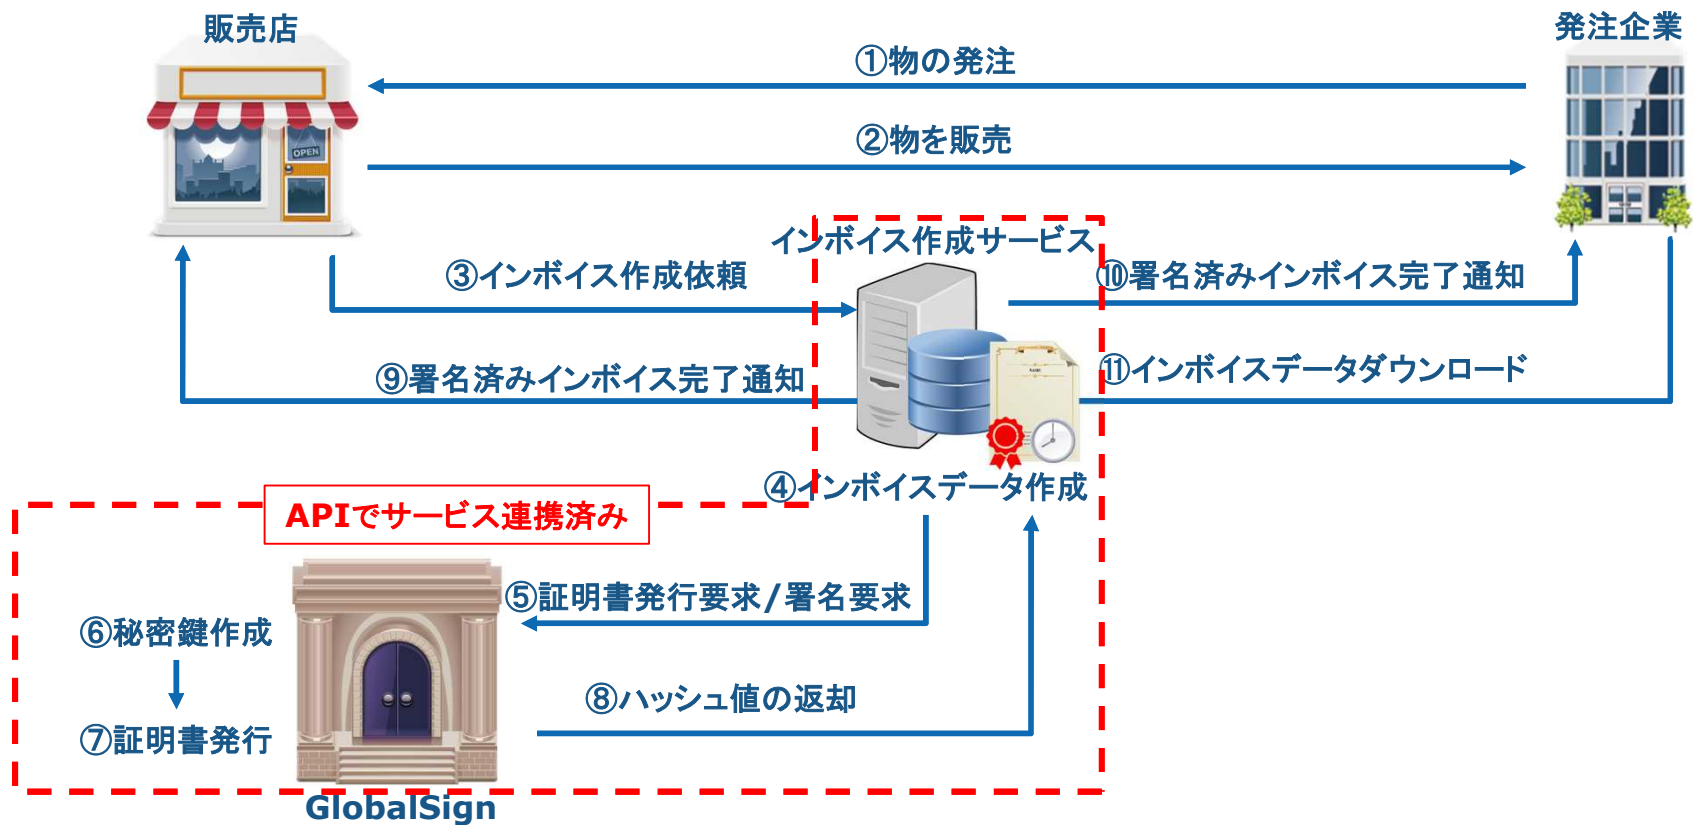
販売店

発注企業

①物の発注

②物を販売

OPEN

インボイス作成サービス

③インボイス作成依頼

⑩署名済みインボイス完了通知

⑨署名済みインボイス完了通知

⑪インボイスデータダウンロード

④インボイスデータ作成

APIでサービス連携済み

⑤証明書発行要求/署名要求

⑥秘密鍵作成

⑦証明書発行

⑧ハッシュ値の返却

GlobalSign